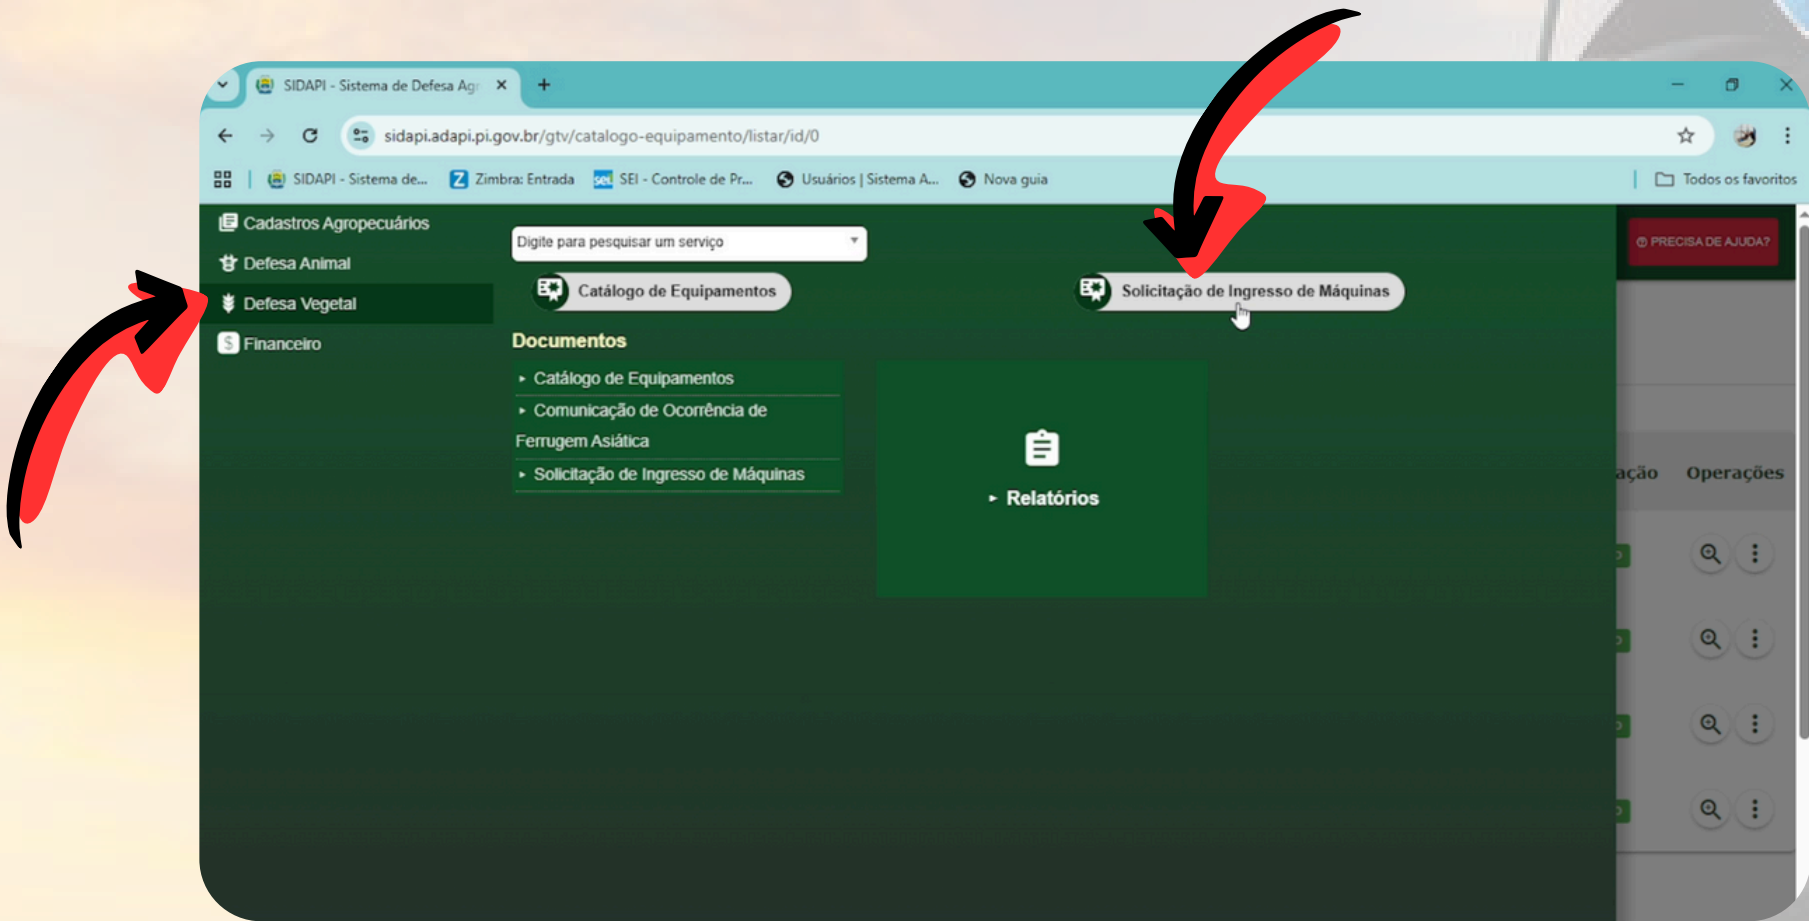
SIDAPI - Sistema de Defesa Agr

sidapi.adapi.pi.gov.br/gtv/catalogo-equipamento/listar/id/0

SIDAPI - Sistema de... Zimbra: Entrada SEI - Controle de Pr... Usuários | Sistema A... Nova guia Todos os favoritos

Cadastros Agropecuários
Defesa Animal
Defesa Vegetal
Financeiro

Digite para pesquisar um serviço

Catálogo de Equipamentos

Solicitação de Ingresso de Máquinas

PRECISA DE AJUDA?

Documentos

Catálogo de Equipamentos
Comunicação de Ocorrência de Ferrugem Asiática
Solicitação de Ingresso de Máquinas

Relatórios

ação Operações